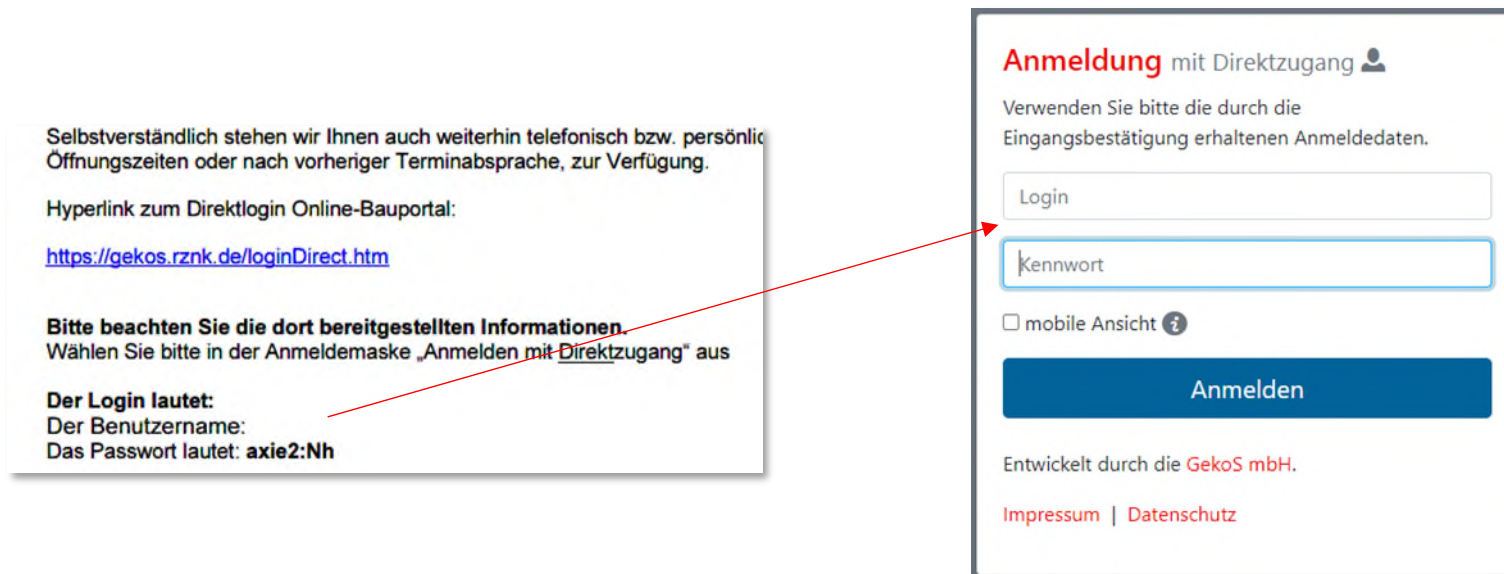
Selbstverständlich stehen wir Ihnen auch weiterhin telefonisch bzw. persönlic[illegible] Öffnungszeiten oder nach vorheriger Terminabsprache, zur Verfügung.

Hyperlink zum Direktlogin Online-Bauportal:

https://gekos.rznk.de/loginDirect.htm

**Bitte beachten Sie die dort bereitgestellten Informationen.**
Wählen Sie bitte in der Anmeldemaske „Anmelden mit Direktzugang" aus

**Der Login lautet:**
Der Benutzername:
Das Passwort lautet: **axie2:Nh**

Anmeldung mit Direktzugang

Verwenden Sie bitte die durch die Eingangsbestätigung erhaltenen Anmeldedaten.

Login

Kennwort

mobile Ansicht

Anmelden

Entwickelt durch die GekoS mbH.

Impressum | Datenschutz